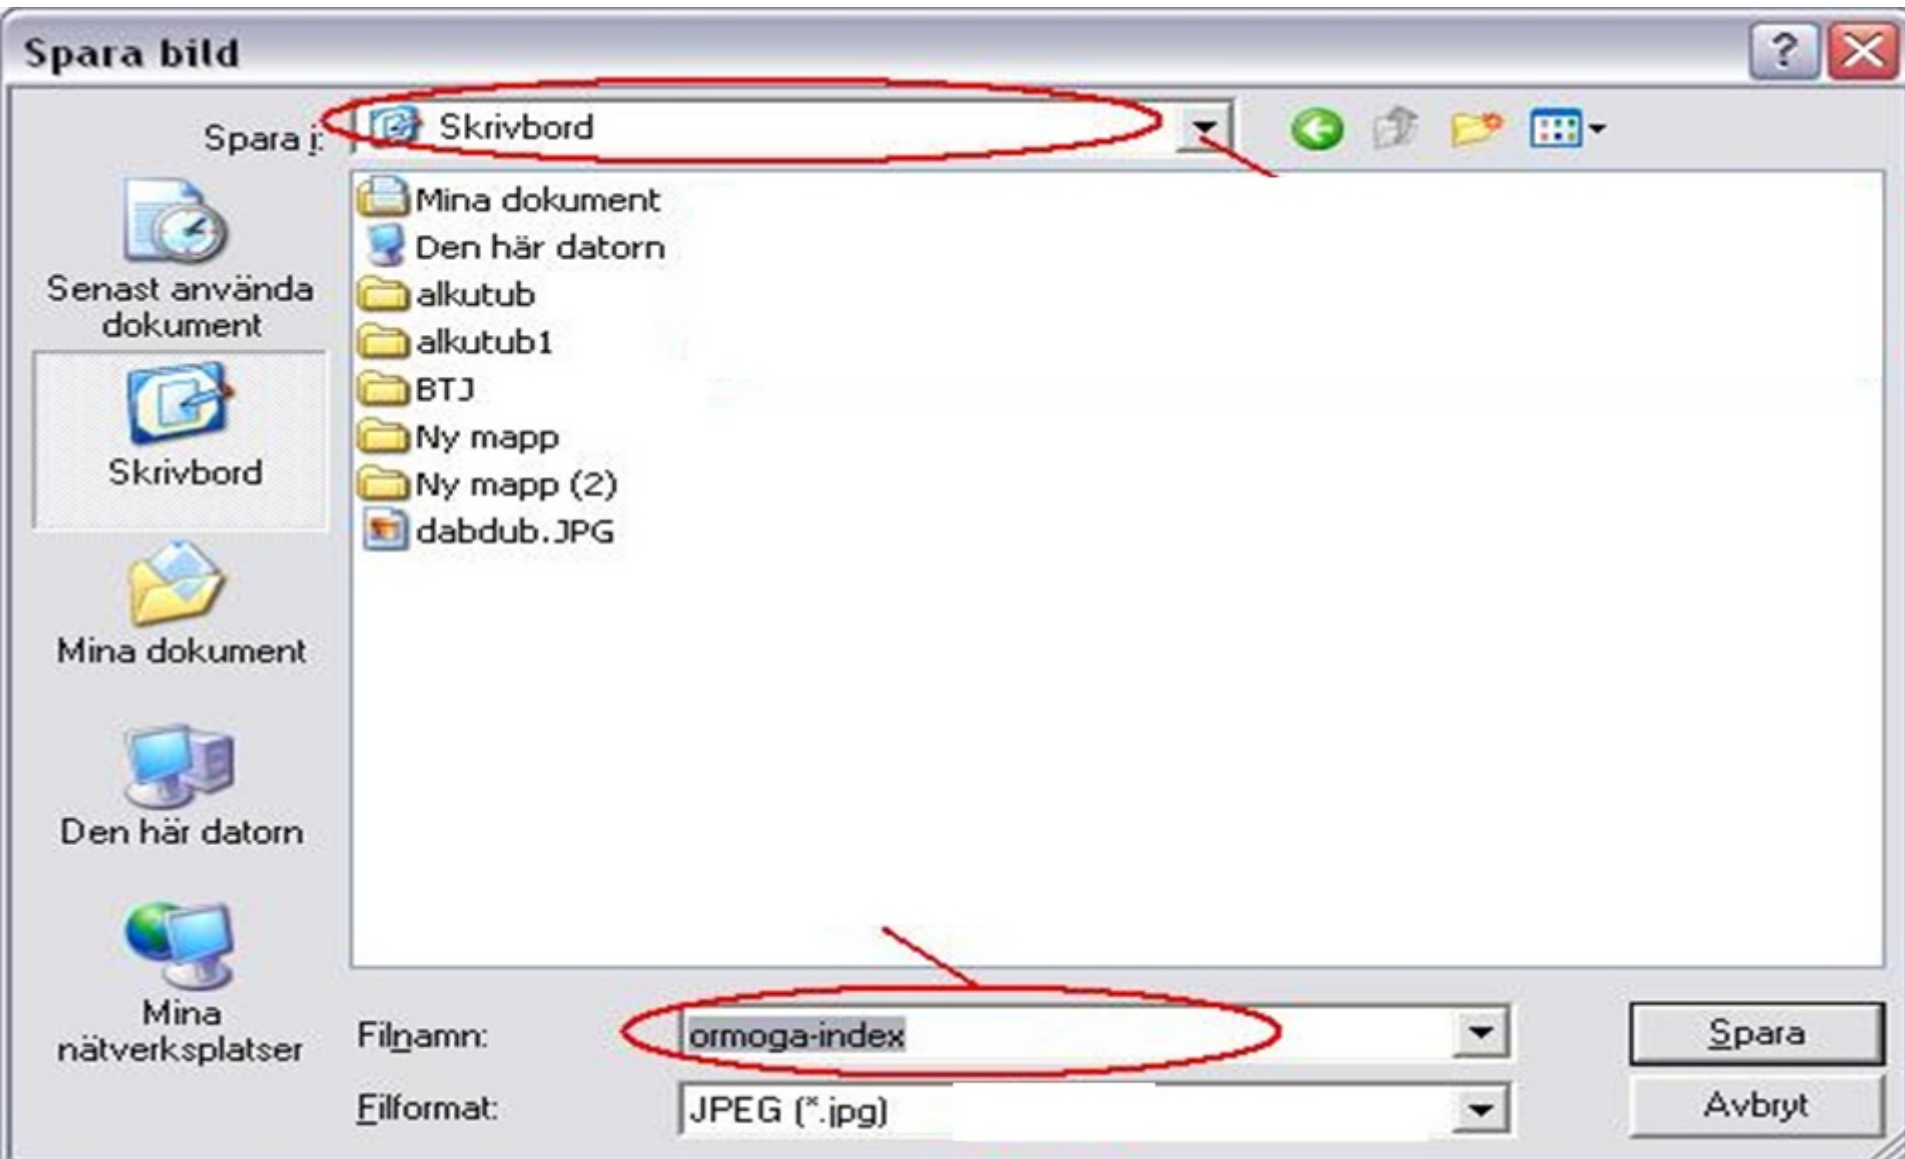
Spara bild

Spara i: Skrivbord

Senast använda dokument

Skrivbord

Mina dokument

Den här datorn

Mina nätverksplatser

Mina dokument
Den här datorn
alkutub
alkutub1
BTJ
Ny mapp
Ny mapp (2)
dabdub.JPG

Filnamn: ormoga-index

Filformat: JPEG (*.jpg)

Spara

Avbryt